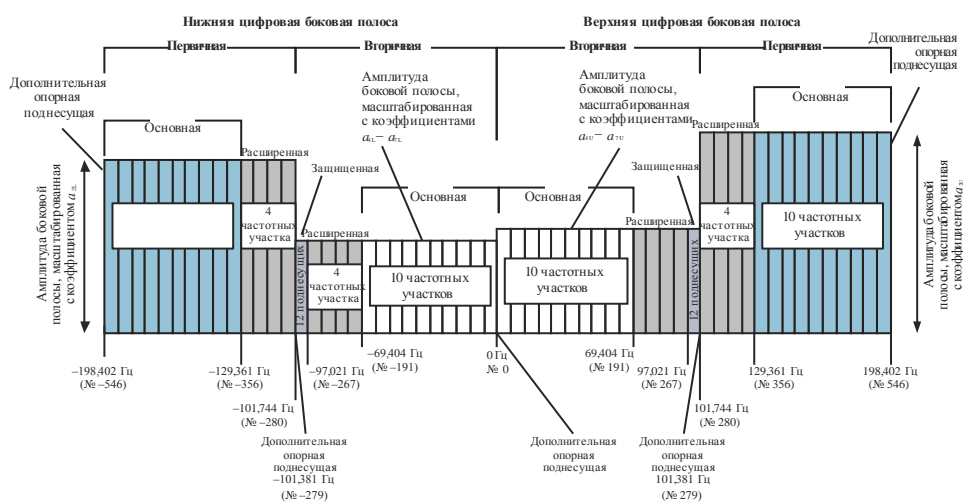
Нижняя цифровая боковая полоса

Верхняя цифровая боковая полоса

Первичная

Вторичная

Вторичная

Первичная

Дополнительная опорная поднесущая

Дополнительная опорная поднесущая

Амплитуда боковой полосы, масштабированная с коэффициентами $a_{1L} - a_{7L}$

Амплитуда боковой полосы, масштабированная с коэффициентами $a_{1U} - a_{7U}$

Основная

Основная

Расширенная

Расширенная

Защищенная

Защищенная

Основная

Основная

Амплитуда боковой полосы, масштабированная с коэффициентом $a_{1L}$

Амплитуда боковой полосы, масштабированная с коэффициентом $a_{1U}$

4 частотных участка

Расширенная

12 поднесущих

4 частотных участка

10 частотных участков

10 частотных участков

Расширенная

12 поднесущих

4 частотных участка

10 частотных участков

–198,402 Гц (№ –546)

–129,361 Гц (№ –356)

–97,021 Гц (№ –267)

–69,404 Гц (№ –191)

0 Гц № 0

69,404 Гц (№ 191)

97,021 Гц (№ 267)

129,361 Гц (№ 356)

198,402 Гц (№ 546)

–101,744 Гц (№ –280)

101,744 Гц (№ 280)

Дополнительная опорная поднесущая –101,381 Гц (№ –279)

Дополнительная опорная поднесущая

Дополнительная опорная поднесущая 101,381 Гц (№ 279)